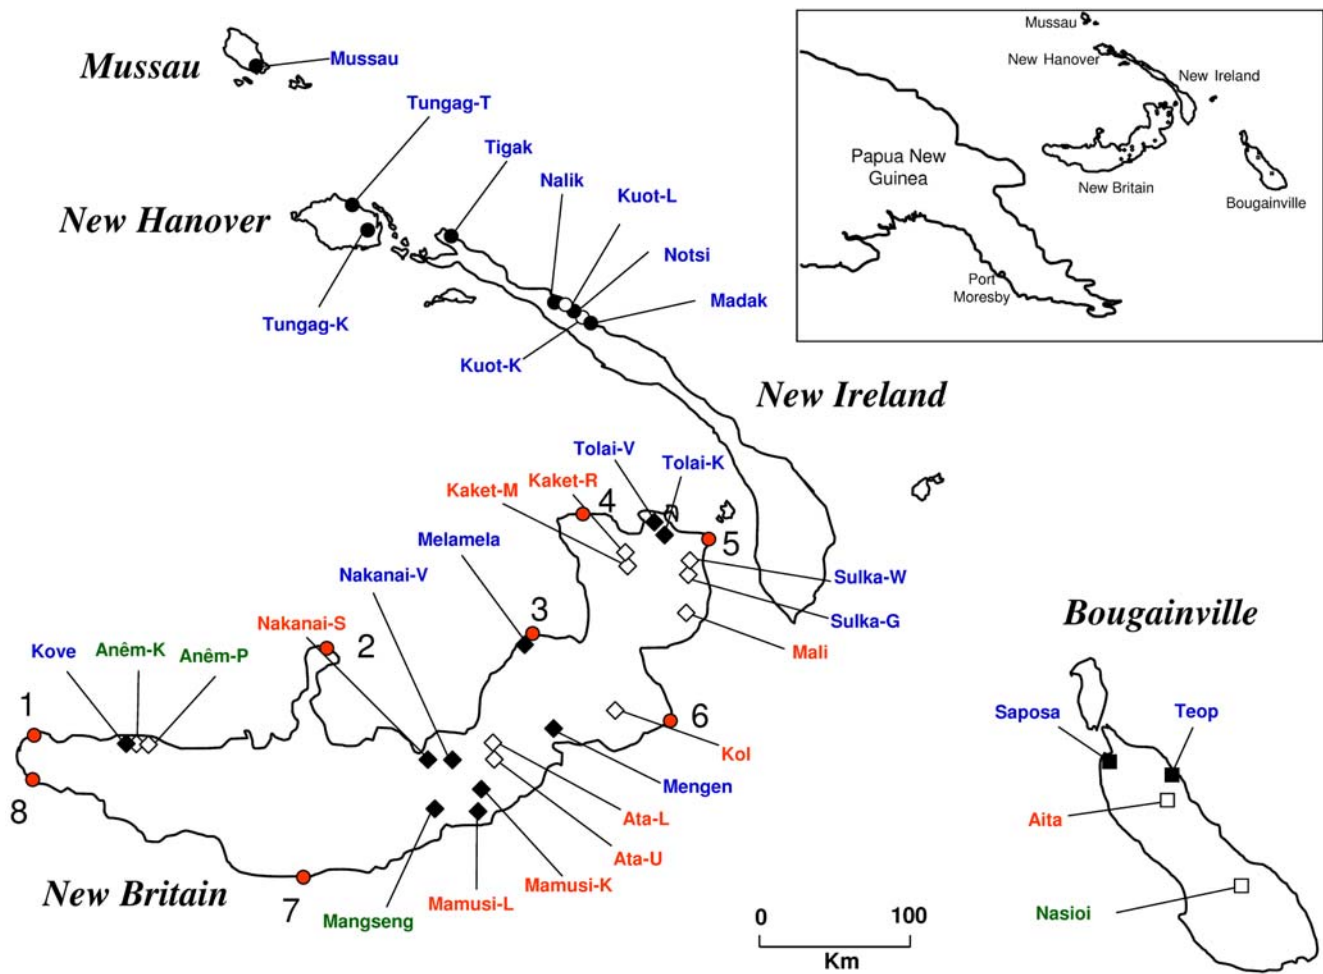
Mussau
Mussau
Tungag-T
Tigak
Nalik
Kuot-L
Notsi
Madak
New Hanover
Tungag-K
Kuot-K

Mussau
New Hanover
New Ireland
Papua New Guinea
New Britain
Bougainville
Port Moresby

New Ireland
Tolai-V
Tolai-K
Kaket-M
Kaket-R
4
5
Melamela
Nakanai-V
3
Sulka-W
Sulka-G
Nakanai-S
2
Mali
Kove
Anêm-K
Anêm-P
1
6
Kol
Mengen
8
Ata-L
Ata-U
Mamusi-K
New Britain
7
Mamusi-L
Mangseng

Bougainville
Saposa
Teop
Aita
Nasioi

0
100
Km